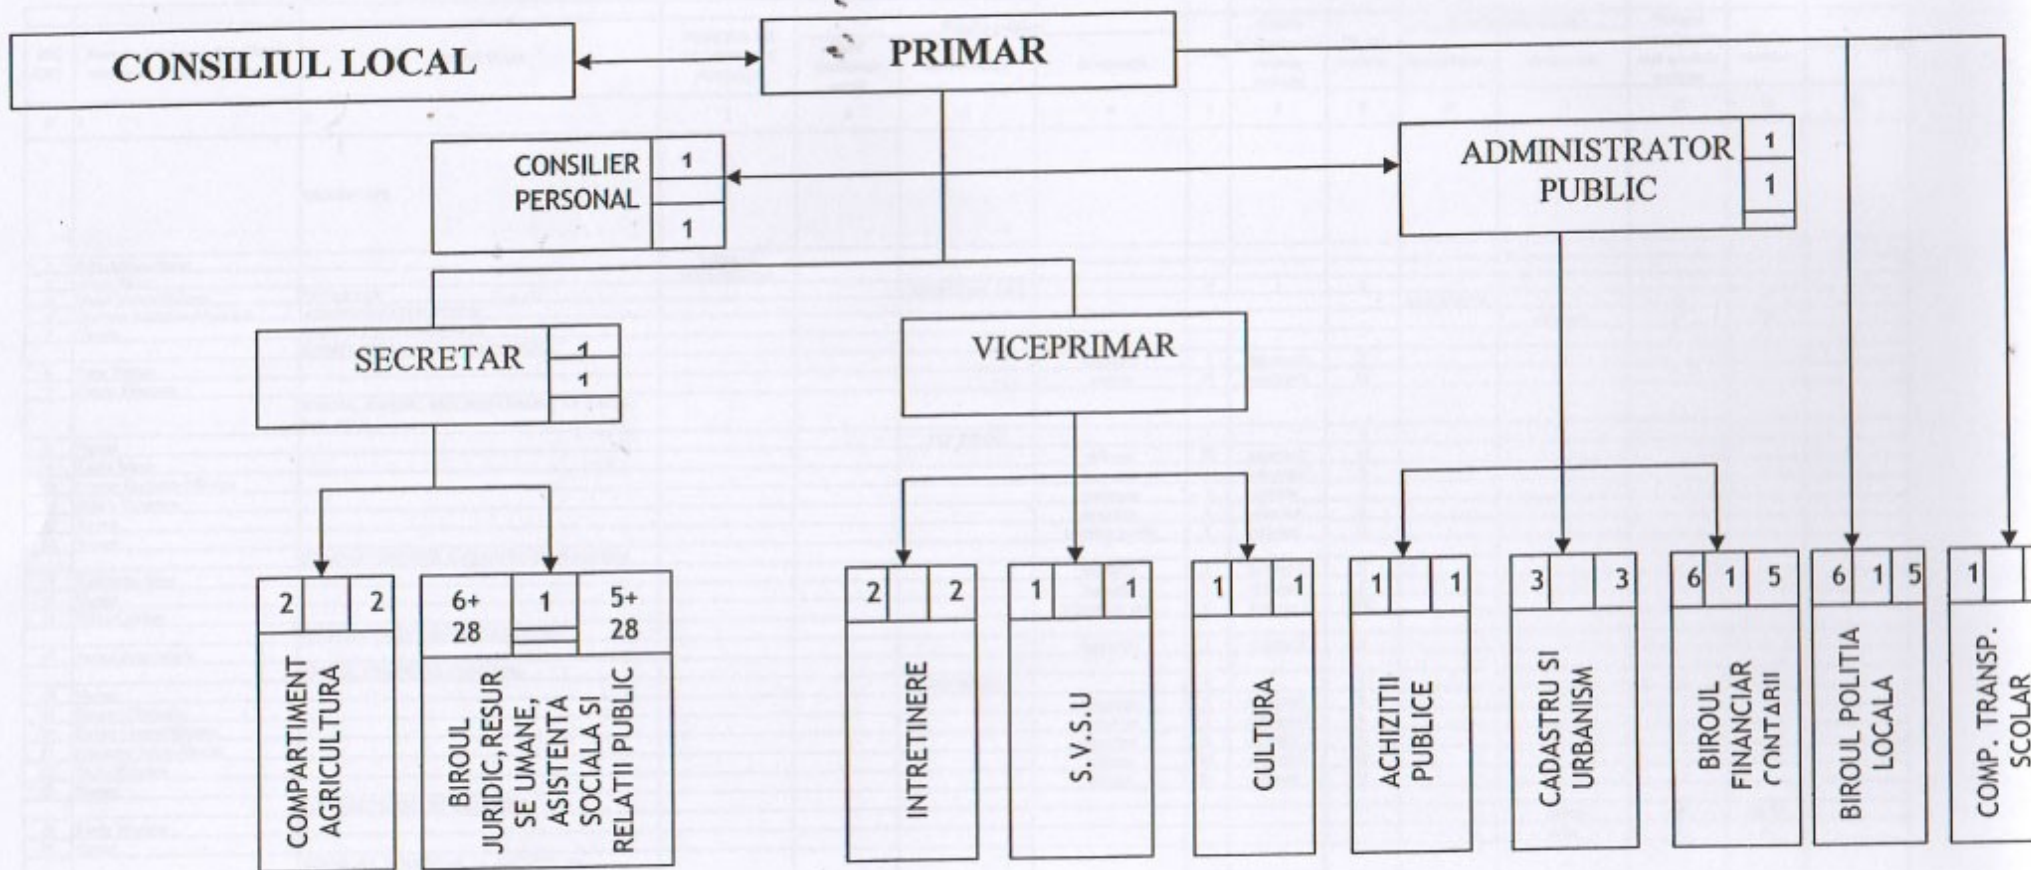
CONSILIUL LOCAL

PRIMAR

CONSILIER PERSONAL 1 1

ADMINISTRATOR PUBLIC 1 1

SECRETAR 1 1

VICEPRIMAR

2 2 COMPARTIMENT AGRICULTURA

6+ 28 1 5+ 28 BIROUL JURIDIC,RESURSE UMANE, ASISTENTA SOCIALA SI RELATII PUBLIC

2 2 INTRETINERE

1 1 S.V.S.U

1 1 CULTURA

1 1 ACHIZITII PUBLICE

3 3 CADASTRU SI URBANISM

6 1 5 BIROUL FINANCIAR CONTARII

6 1 5 BIROUL POLITIA LOCALA

1 COMP. TRANSP. SCOLAR